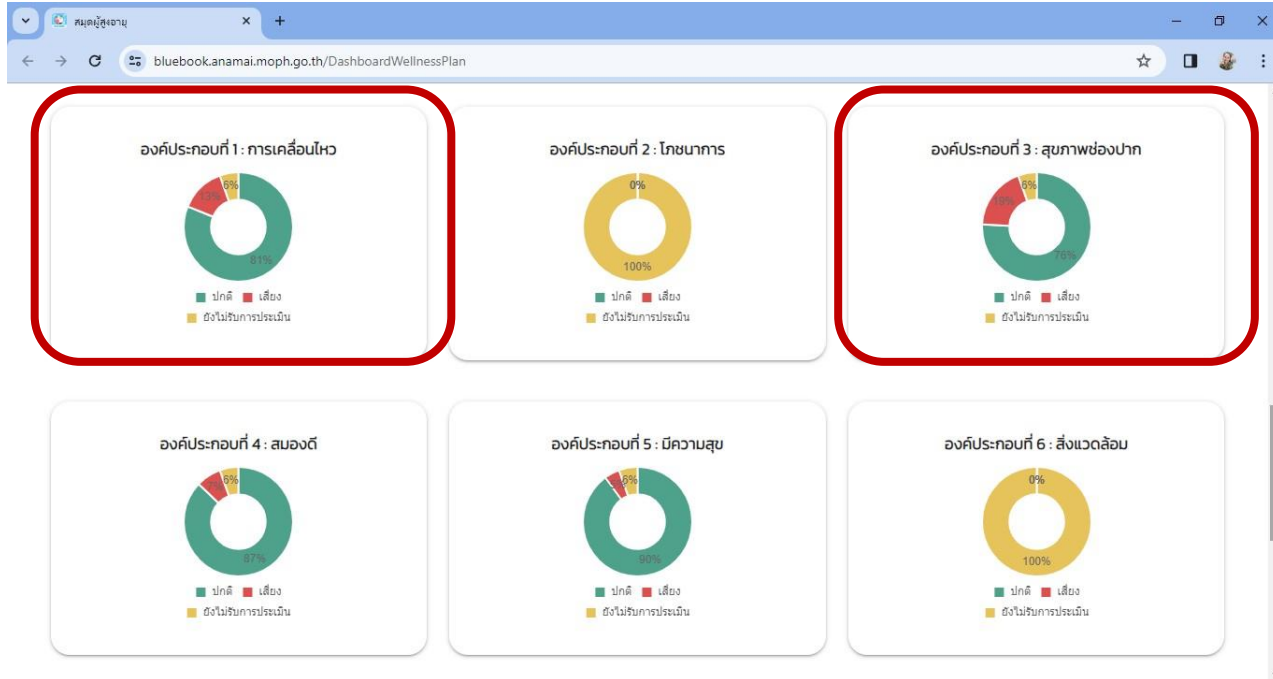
สมุดผู้สูงอายุ

bluebook.anamai.moph.go.th/DashboardWellnessPlan

องค์ประกอบที่ 1 : การเคลื่อนไหว

6%
13%
81%

ปกติ เสี่ยง
ยังไม่รับการประเมิน

องค์ประกอบที่ 2 : โภชนาการ

0%
100%

ปกติ เสี่ยง
ยังไม่รับการประเมิน

องค์ประกอบที่ 3 : สุขภาพช่องปาก

6%
19%
76%

ปกติ เสี่ยง
ยังไม่รับการประเมิน

องค์ประกอบที่ 4 : สมองดี

6%
7%
87%

ปกติ เสี่ยง
ยังไม่รับการประเมิน

องค์ประกอบที่ 5 : มีความสุข

6%
4%
90%

ปกติ เสี่ยง
ยังไม่รับการประเมิน

องค์ประกอบที่ 6 : สิ่งแวดล้อม

0%
100%

ปกติ เสี่ยง
ยังไม่รับการประเมิน